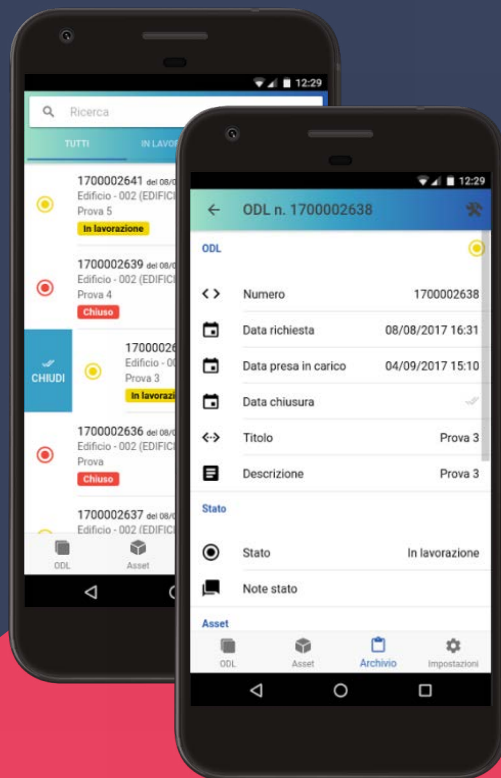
12:29

Ricerca

TUTTI

IN LAVOR

1700002641 del 08/0
Edificio - 002 (EDIFICI
Prova 5
In lavorazione

1700002639 del 08/0
Edificio - 002 (EDIFICI
Prova 4
Chiuso

CHIUDI

170000263
Edificio - 0
Prova 3
In lavoraz

1700002636 del 08/0
Edificio - 002 (EDIFICI
Prova
Chiuso

1700002637 del 08/0
Edificio - 002 (EDIFICI

ODL

Asset

12:29

ODL n. 1700002638

ODL

Numero 1700002638

Data richiesta 08/08/2017 16:31

Data presa in carico 04/09/2017 15:10

Data chiusura

Titolo Prova 3

Descrizione Prova 3

Stato

Stato In lavorazione

Note stato

Asset

ODL

Asset

Archivio

Impostazioni